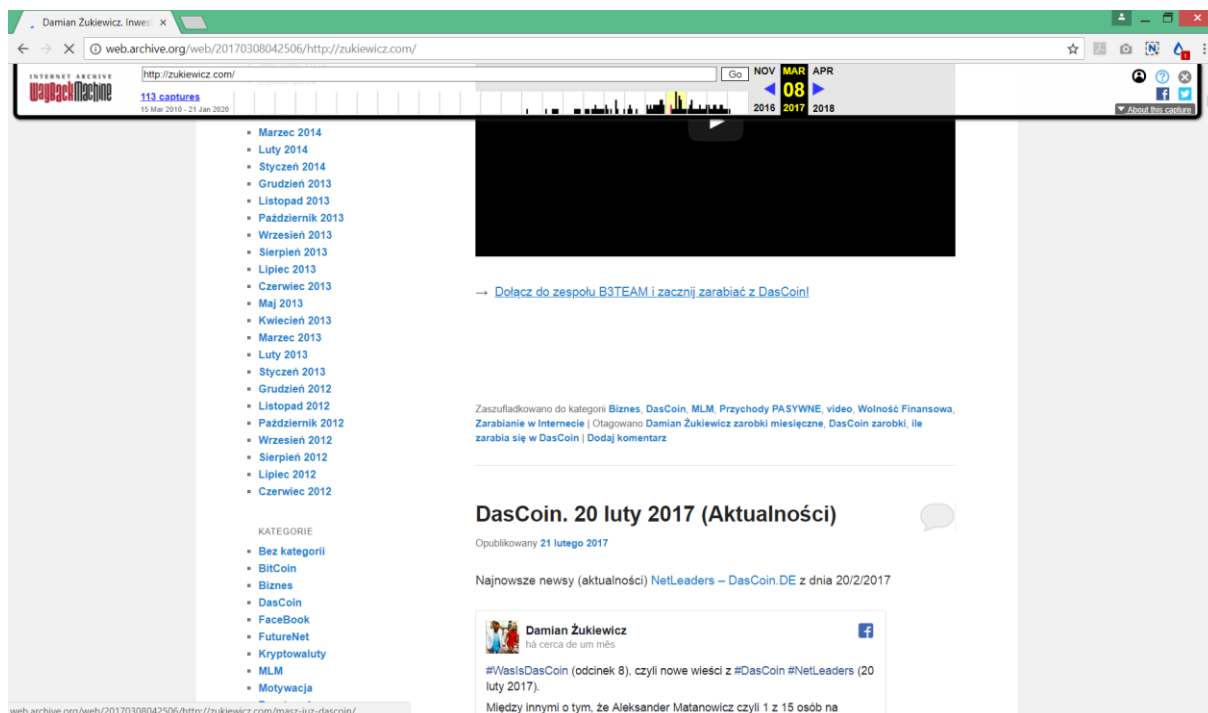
Damian Żukiewicz. Inwes ×

web.archive.org/web/20170308042506/http://zukiewicz.com/

INTERNET ARCHIVE
WaybackMachine

http://zukiewicz.com/

Go

113 captures
15 Mar 2010 - 21 Jan 2020

NOV MAR APR
08
2016 2017 2018

About this capture

- Marzec 2014
- Luty 2014
- Styczeń 2014
- Grudzień 2013
- Listopad 2013
- Październik 2013
- Wrzesień 2013
- Sierpień 2013
- Lipiec 2013
- Czerwiec 2013
- Maj 2013
- Kwiecień 2013
- Marzec 2013
- Luty 2013
- Styczeń 2013
- Grudzień 2012
- Listopad 2012
- Październik 2012
- Wrzesień 2012
- Sierpień 2012
- Lipiec 2012
- Czerwiec 2012

KATEGORIE

- Bez kategorii
- BitCoin
- Biznes
- DasCoin
- FaceBook
- FutureNet
- Kryptowaluty
- MLM
- Motywacja

→ Dołącz do zespołu B3TEAM i zacznij zarabiać z DasCoin!

Zaszufladkowano do kategorii Biznes, DasCoin, MLM, Przychody PASYWNE, video, Wolność Finansowa, Zarabianie w Internecie | Otagowano Damian Żukiewicz zarobki miesięczne, DasCoin zarobki, ile zarabia się w DasCoin | Dodaj komentarz

DasCoin. 20 luty 2017 (Aktualności)

Opublikowany 21 lutego 2017

Najnowsze newsy (aktualności) NetLeaders – DasCoin.DE z dnia 20/2/2017

Damian Żukiewicz
há cerca de um mês

#WasIsDasCoin (odcinek 8), czyli nowe wieści z #DasCoin #NetLeaders (20 luty 2017).

Między innymi o tym, że Aleksander Matanowicz czyli 1 z 15 osób na

web.archive.org/web/20170308042506/http://zukiewicz.com/masz-juz-dascoin/